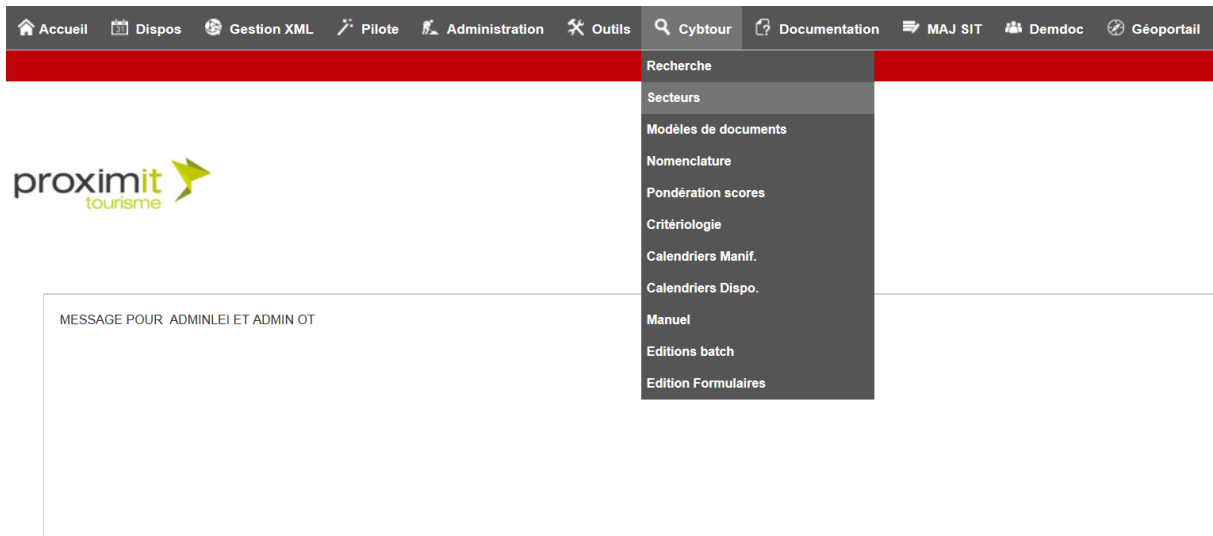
Accueil Dispos Gestion XML Pilote Administration Outils Cybtour Documentation MAJ SIT Demdoc Géoportail

Recherche
Secteurs
Modèles de documents
Nomenclature
Pondération scores
Critériologie
Calendriers Manif.
Calendriers Dispo.
Manuel
Editions batch
Edition Formulaires

proximit tourisme

MESSAGE POUR ADMINLEI ET ADMIN OT